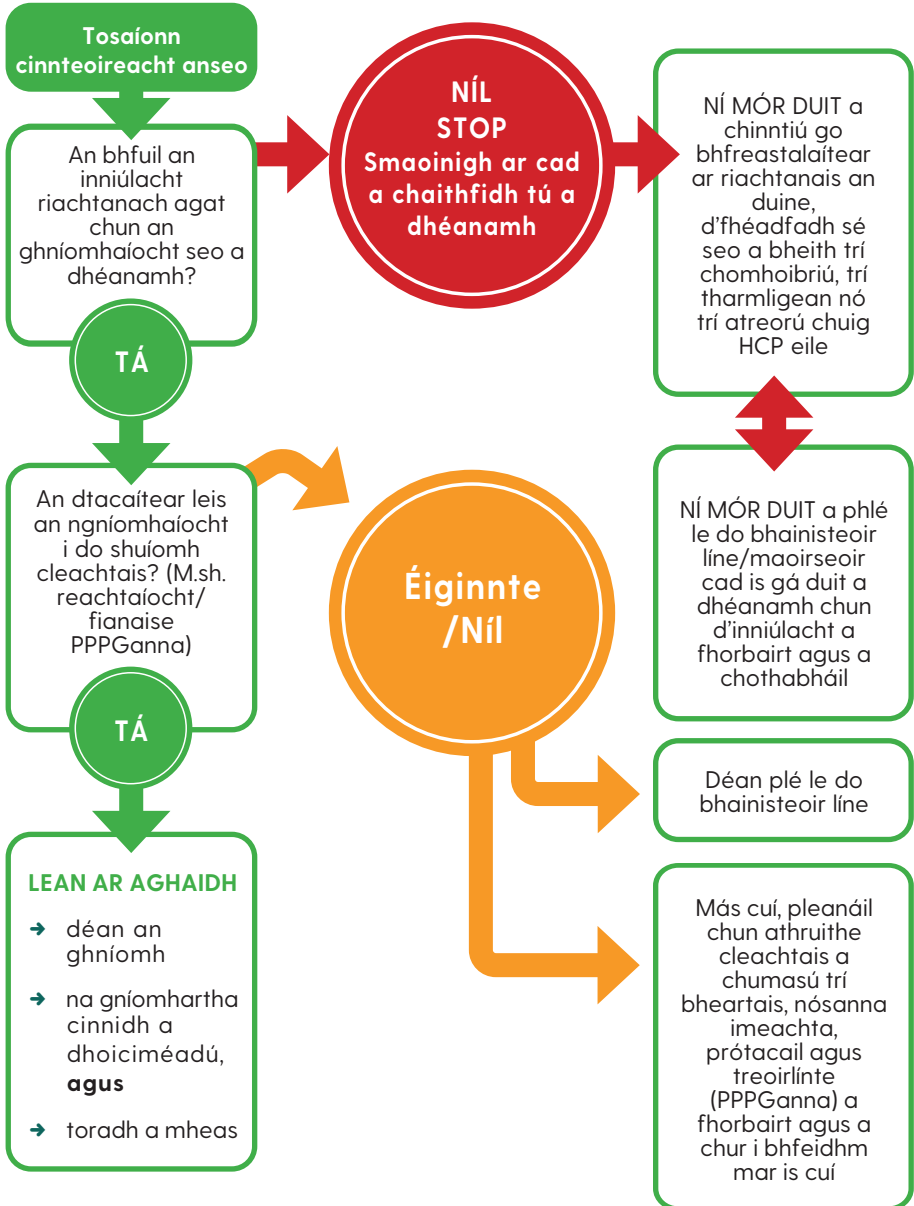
Tosaíonn cinnteoireacht anseo

An bhfuil an inniúlacht riachtanach agat chun an ghníomhaíocht seo a dhéanamh?

TÁ

NÍL
STOP
Smaoinigh ar cad a chaithfidh tú a dhéanamh

NÍ MÓR DUIT a chinntiú go bhfreastalaítear ar riachtanais an duine, d'fhéadfadh sé seo a bheith trí chomhoibriú, trí tharmligean nó trí atreorú chuig HCP eile

An dtacaítear leis an ngníomhaíocht i do shuíomh cleachtais? (M.sh. reachtaíocht/ fianaise PPPGanna)

TÁ

Éiginnte /Níl

NÍ MÓR DUIT a phlé le do bhainisteoir líne/maoirseoir cad is gá duit a dhéanamh chun d'inniúlacht a fhorbairt agus a chothabháil

Déan plé le do bhainisteoir líne

LEAN AR AGHAIDH
→ déan an ghníomh
→ na gníomhartha cinnidh a dhoiciméadú, **agus**
→ toradh a mheas

Más cuí, pleanáil chun athruithe cleachtais a chumasú trí bheartais, nósanna imeachta, prótacail agus treoirlínte (PPPGanna) a fhorbairt agus a chur i bhfeidhm mar is cuí